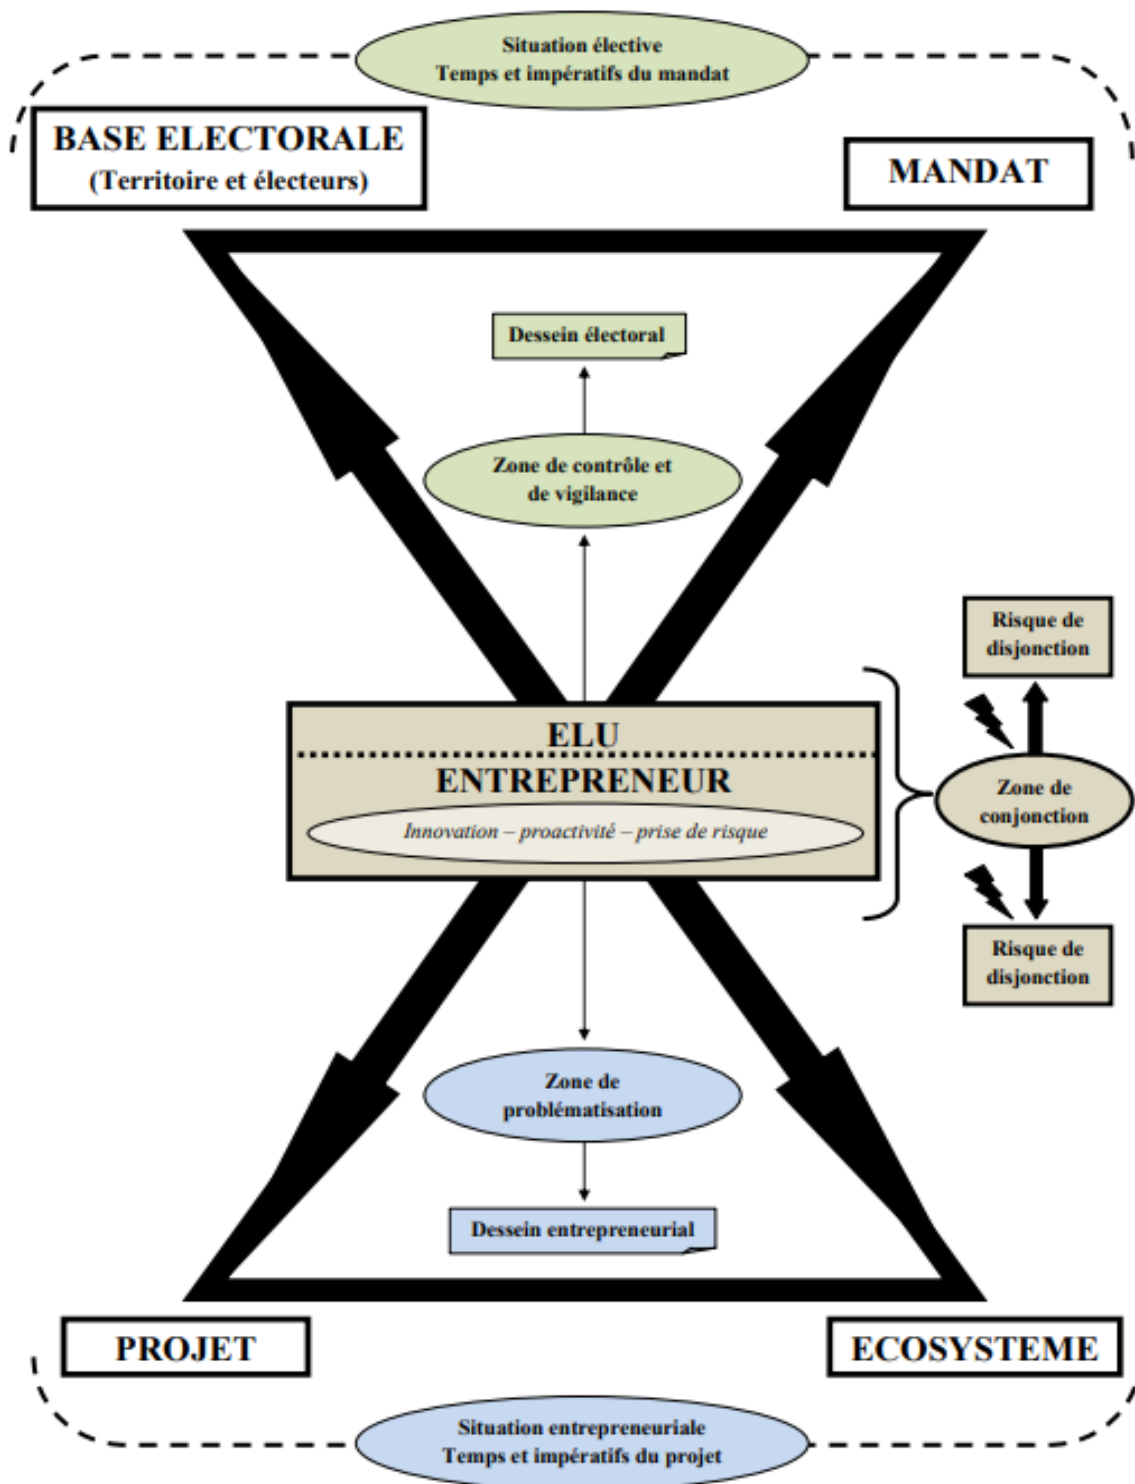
Situation élective
Temps et impératifs du mandat

BASE ELECTORALE
(Territoire et électeurs)

MANDAT

Dessein électoral

Zone de contrôle et de vigilance

Risque de disjonction

ELU

ENTREPRENEUR

Innovation – proactivité – prise de risque

Zone de conjonction

Risque de disjonction

Zone de problématisation

Dessein entrepreneurial

PROJET

ECOSYSTEME

Situation entrepreneuriale
Temps et impératifs du projet